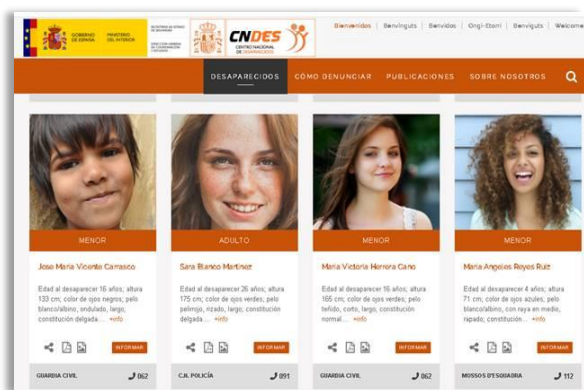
GOBIERNO DE ESPAÑA | MINISTERIO DEL INTERIOR | SECRETARÍA DE ESTADO DE SEGURIDAD | DIRECCIÓN GENERAL DE COORDINACIÓN Y ESTUDIOS

CNDES CENTRO NACIONAL DE DESAPARECIDOS

Bienvenidos | Benvinguts | Benvidos | Ongi-Etorri | Benvinguts | Welcome

DESAPARECIDOS | CÓMO DENUNCIAR | PUBLICACIONES | SOBRE NOSOTROS

MENOR

Jose Maria Vicente Carrasco

Edad al desaparecer 16 años; altura 133 cm; color de ojos negros; pelo blanco/albino, ondulado, largo; constitución delgada... +info

INFORMAR

GUARDIA CIVIL 062

ADULTO

Sara Blanco Martinez

Edad al desaparecer 26 años; altura 175 cm; color de ojos verdes; pelo pelirrojo, rizado, largo; constitución delgada... +info

INFORMAR

C.N. POLICÍA 091

MENOR

Maria Victoria Herrera Cano

Edad al desaparecer 16 años; altura 165 cm; color de ojos verdes; pelo teñido, corto, largo; constitución normal... +info

INFORMAR

GUARDIA CIVIL 062

MENOR

Maria Angeles Reyes Ruiz

Edad al desaparecer 4 años; altura 71 cm; color de ojos azules; pelo blanco/albino, con raya en medio, rapado; constitución... +info

INFORMAR

MOSSOS D'ESQUADRA 112